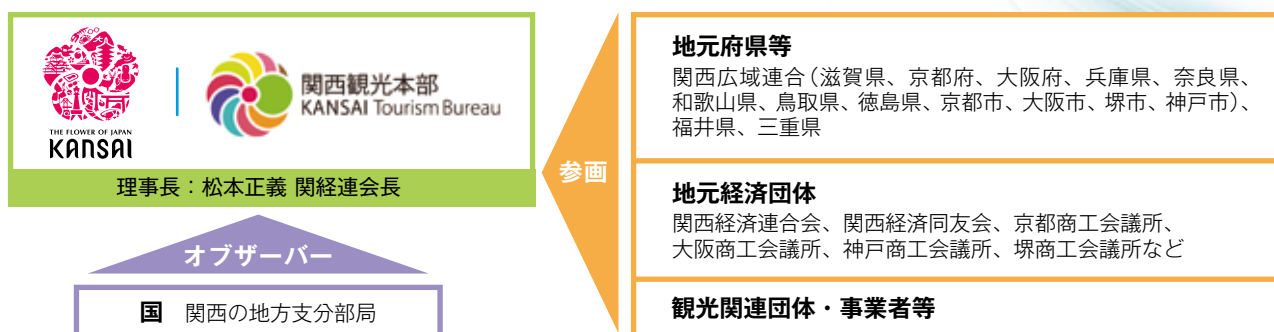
THE FLOWER OF JAPAN
KANSAI

関西観光本部
KANSAI Tourism Bureau

理事長：松本正義 関経連会長

オブザーバー

国 関西の地方支分部局

参画

地元府県等
関西広域連合（滋賀県、京都府、大阪府、兵庫県、奈良県、和歌山県、鳥取県、徳島県、京都市、大阪市、堺市、神戸市）、福井県、三重県

地元経済団体
関西経済連合会、関西経済同友会、京都商工会議所、大阪商工会議所、神戸商工会議所、堺商工会議所など

観光関連団体・事業者等